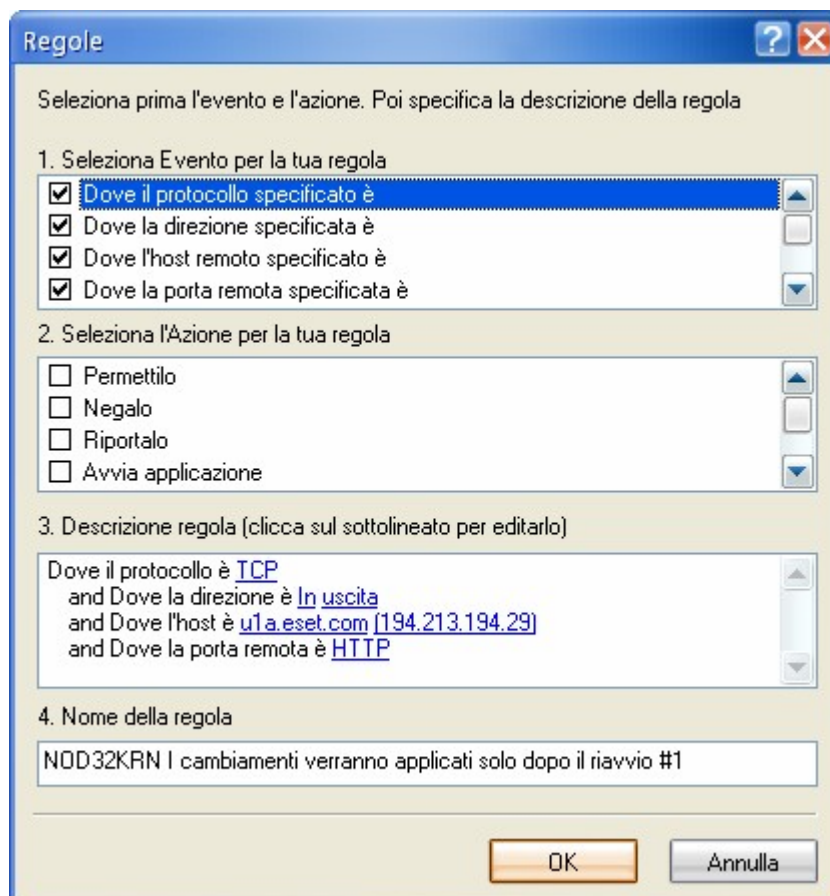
Regole

Seleziona prima l'evento e l'azione. Poi specifica la descrizione della regola

1. Seleziona Evento per la tua regola

☑ Dove il protocollo specificato è
☑ Dove la direzione specificata è
☑ Dove l'host remoto specificato è
☑ Dove la porta remota specificata è

2. Seleziona l'Azione per la tua regola

☐ Permettilo
☐ Negalo
☐ Riportalo
☐ Avvia applicazione

3. Descrizione regola (clicca sul sottolineato per editarlo)

Dove il protocollo è TCP
and Dove la direzione è In uscita
and Dove l'host è u1a.eset.com [194.213.194.29]
and Dove la porta remota è HTTP

4. Nome della regola

NOD32KRN I cambiamenti verranno applicati solo dopo il riavvio #1

OK Annulla